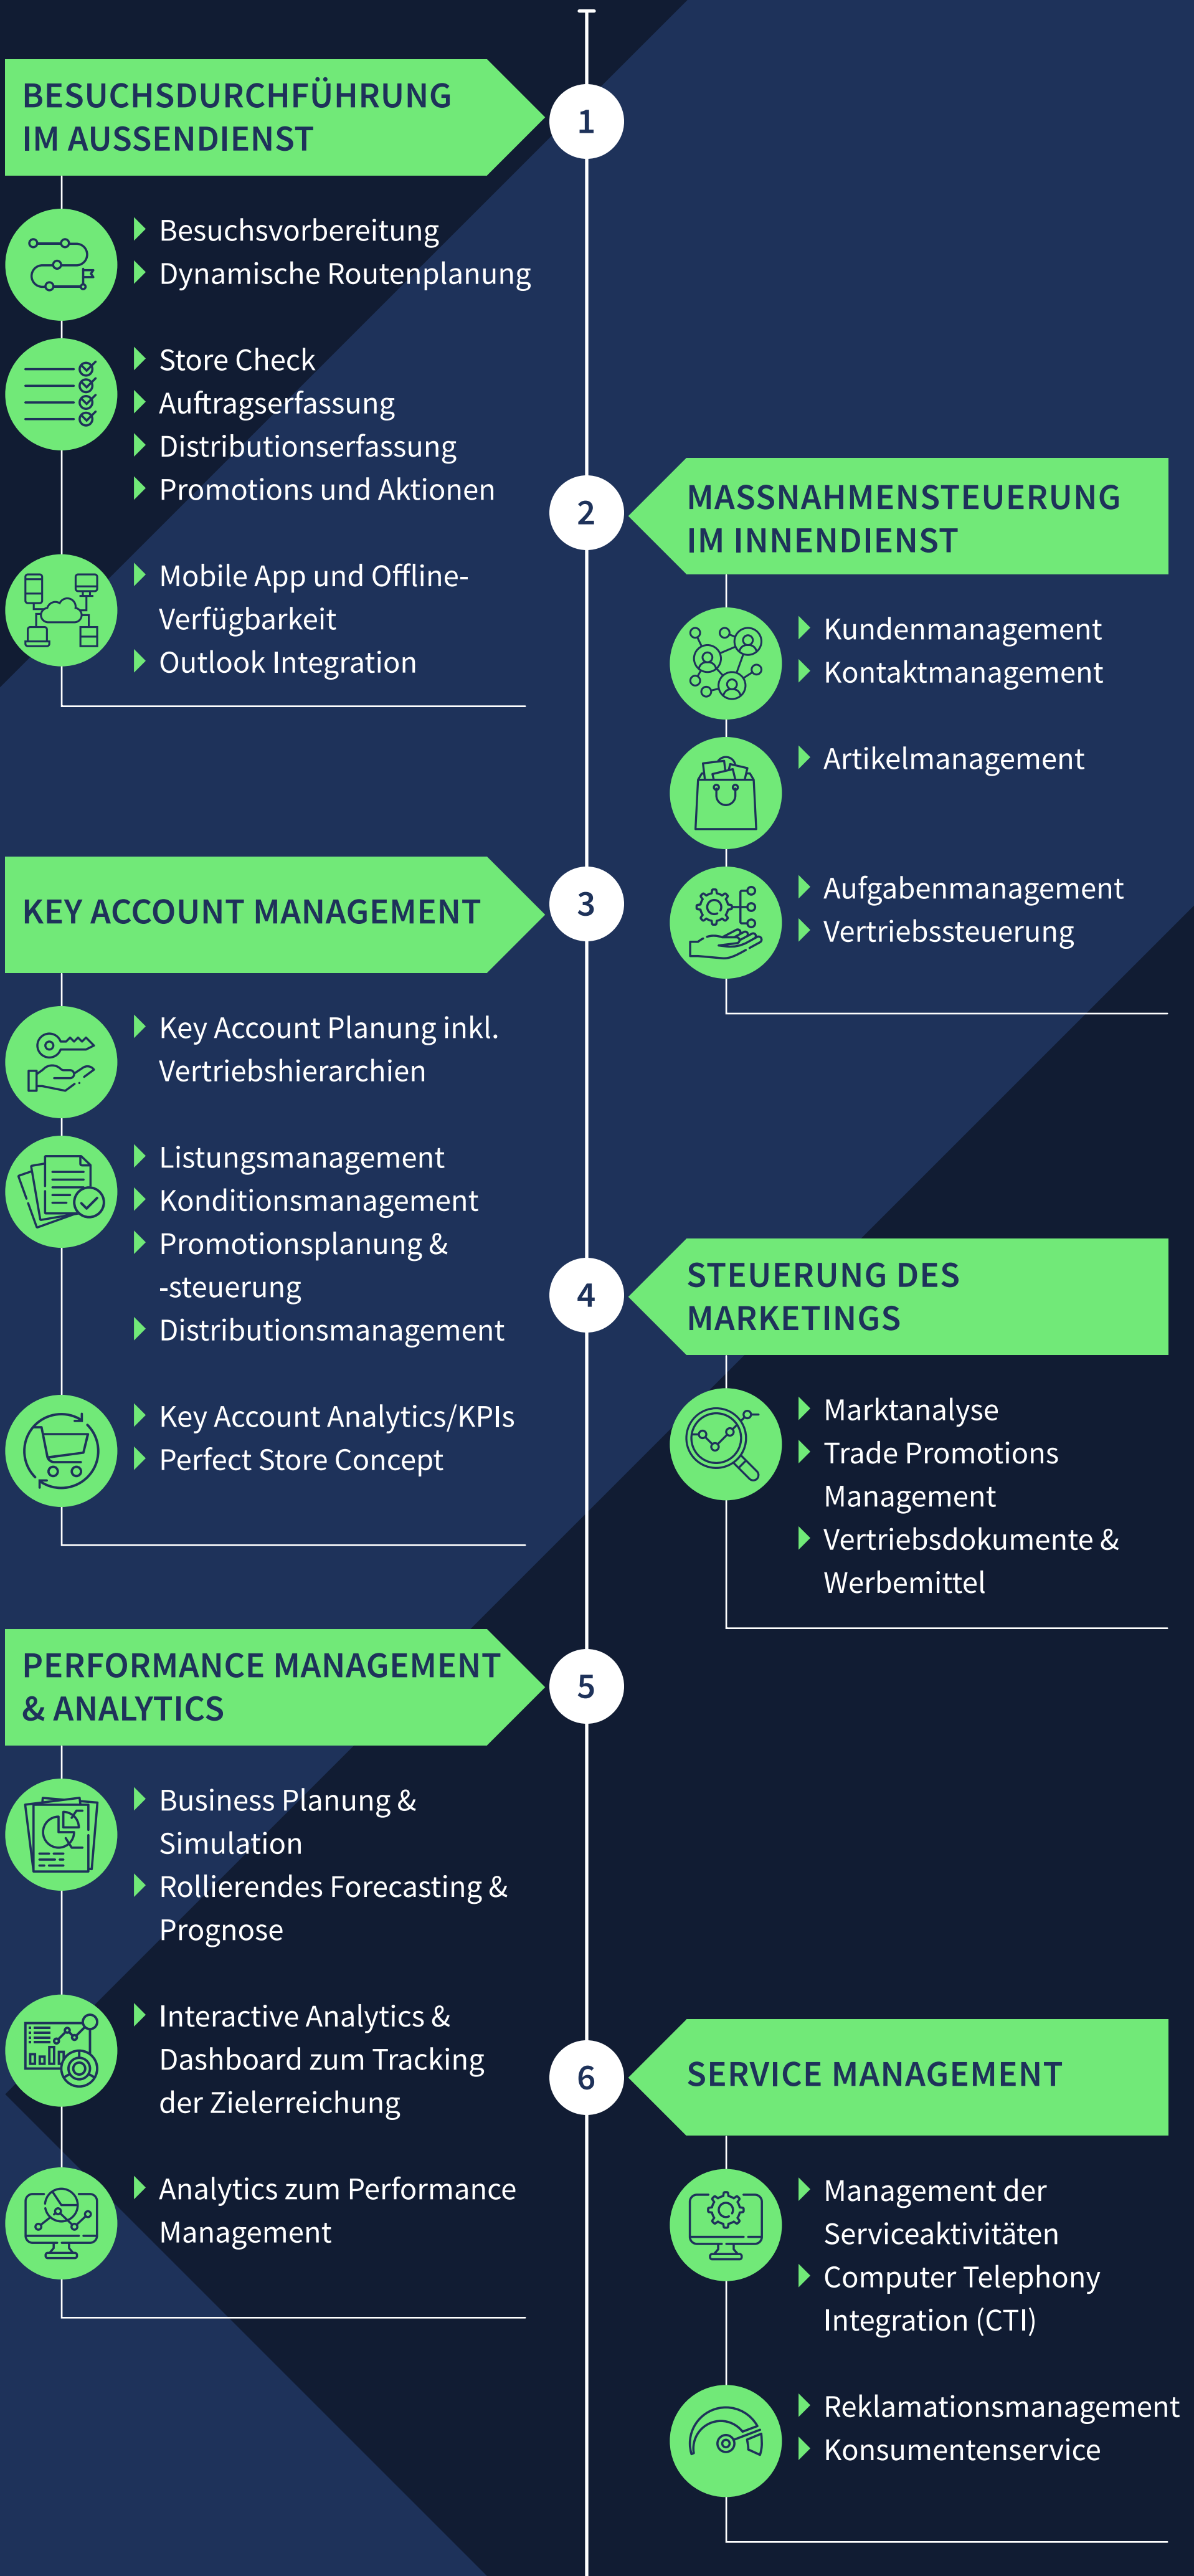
BESUCHSDURCHFÜHRUNG IM AUSSENDIENST

1

Besuchsvorbereitung
Dynamische Routenplanung

Store Check
Auftragserfassung
Distributionserfassung
Promotions und Aktionen

Mobile App und Offline-Verfügbarkeit
Outlook Integration

2

MASSNAHMENSTEUERUNG IM INNENDIENST

Kundenmanagement
Kontaktmanagement

Artikelmanagement

Aufgabenmanagement
Vertriebssteuerung

KEY ACCOUNT MANAGEMENT

3

Key Account Planung inkl. Vertriebshierarchien

Listungsmanagement
Konditionsmanagement
Promotionsplanung & -steuerung
Distributionsmanagement

Key Account Analytics/KPIs
Perfect Store Concept

4

STEUERUNG DES MARKETINGS

Marktanalyse
Trade Promotions Management
Vertriebsdokumente & Werbemittel

PERFORMANCE MANAGEMENT & ANALYTICS

5

Business Planung & Simulation
Rollierendes Forecasting & Prognose

Interactive Analytics & Dashboard zum Tracking der Zielerreichung

Analytics zum Performance Management

6

SERVICE MANAGEMENT

Management der Serviceaktivitäten
Computer Telephony Integration (CTI)

Reklamationsmanagement
Konsumentenservice